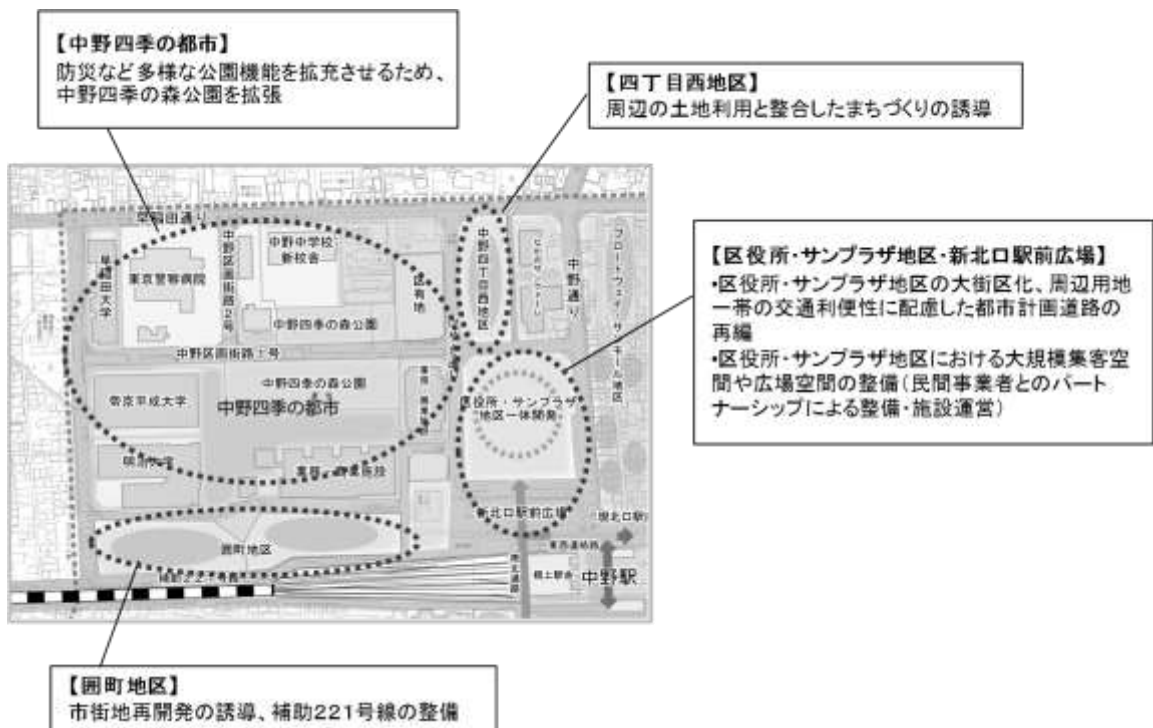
【中野四季の都市】
防災など多様な公園機能を拡充させるため、中野四季の森公園を拡張

【四丁目西地区】
周辺の土地利用と整合したまちづくりの誘導

【区役所・サンプラザ地区・新北口駅前広場】
•区役所・サンプラザ地区の大街区化、周辺用地一帯の交通利便性に配慮した都市計画道路の再編
•区役所・サンプラザ地区における大規模集客空間や広場空間の整備（民間事業者とのパートナーシップによる整備・施設運営）

早稲田通り
早稲田大学
東京警察病院
中野区画街路2号
中野中学校新校舎
中野四季の森公園
区有地
中野四丁目西地区
中野通り
中野区画街路1号
中野四季の森公園
帝京平成大学
中野四季の都市
区役所・サンプラザ地区一体開発
明治大学
新北口駅前広場
(新北口駅)
囲町地区
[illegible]
中野駅

【囲町地区】
市街地再開発の誘導、補助221号線の整備